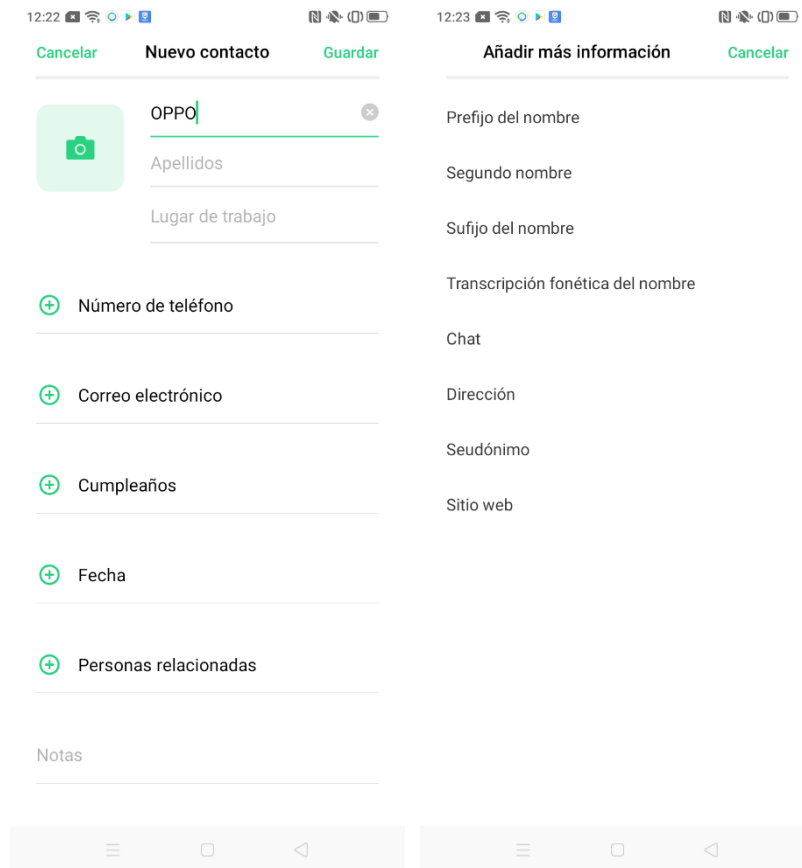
12:22

Cancelar Nuevo contacto Guardar

OPPO

Apellidos

Lugar de trabajo

Número de teléfono

Correo electrónico

Cumpleaños

Fecha

Personas relacionadas

Notas

12:23

Añadir más información Cancelar

Prefijo del nombre

Segundo nombre

Sufijo del nombre

Transcripción fonética del nombre

Chat

Dirección

Seudónimo

Sitio web